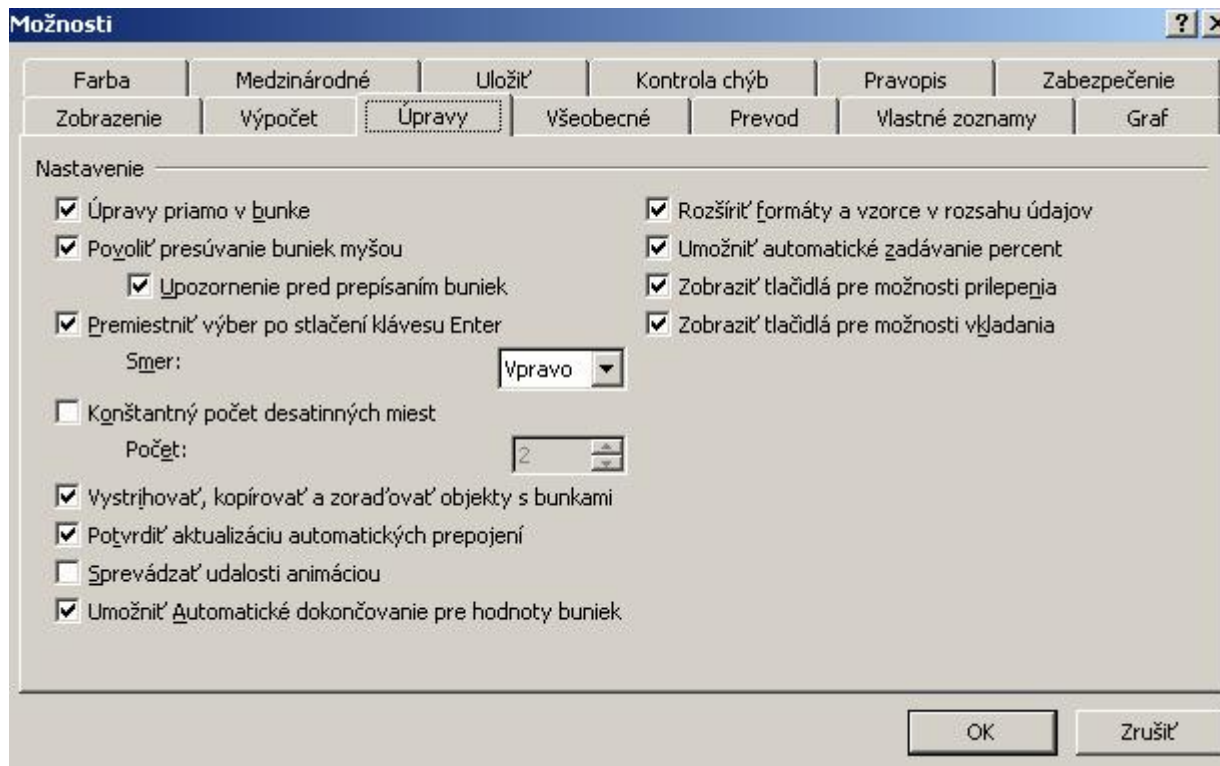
Možnosti

?

Farba
Medzinárodné
Uložiť
Kontrola chýb
Pravopis
Zabezpečenie
Zobrazenie
Výpočet
Úpravy
Všeobecné
Prevod
Vlastné zoznamy
Graf

Nastavenie

Úpravy priamo v bunke
Povoliť presúvanie buniek myšou
Upozornenie pred prepísaním buniek
Premiestniť výber po stlačení klávesu Enter
Smer:
Vpravo
Konštantný počet desatinných miest
Počet:
2
Vystrihovať, kopírovať a zoraďovať objekty s bunkami
Potvrdiť aktualizáciu automatických prepojení
Sprevádzať udalosti animáciou
Umožniť Automatické dokončovanie pre hodnoty buniek

Rozšíriť formáty a vzorce v rozsahu údajov
Umožniť automatické zadávanie percent
Zobraziť tlačidlá pre možnosti prilepenia
Zobraziť tlačidlá pre možnosti vkladania

OK
Zrušiť